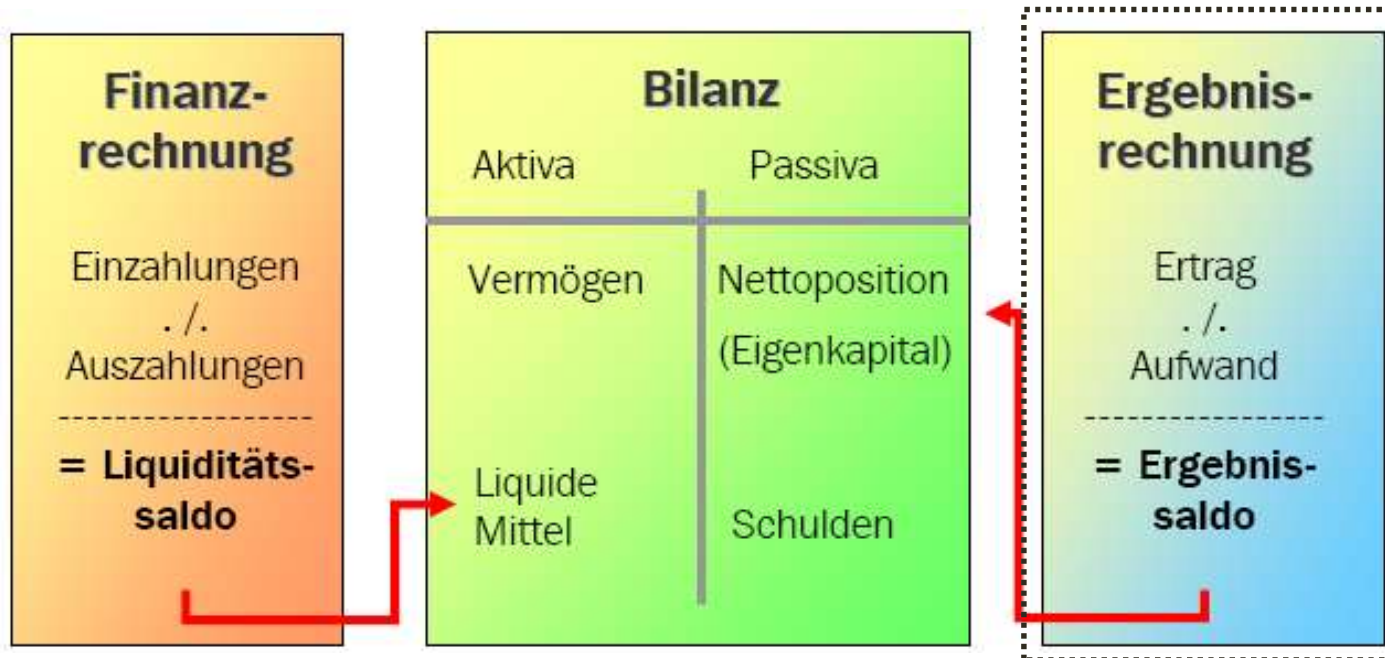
Finanzrechnung

Einzahlungen
./.
Auszahlungen
------------------
= Liquiditätssaldo

Bilanz

| Aktiva | Passiva |
|---|---|
| Vermögen | Nettoposition (Eigenkapital) |
| Liquide Mittel | Schulden |

Ergebnisrechnung

Ertrag
./.
Aufwand
------------------
= Ergebnissaldo